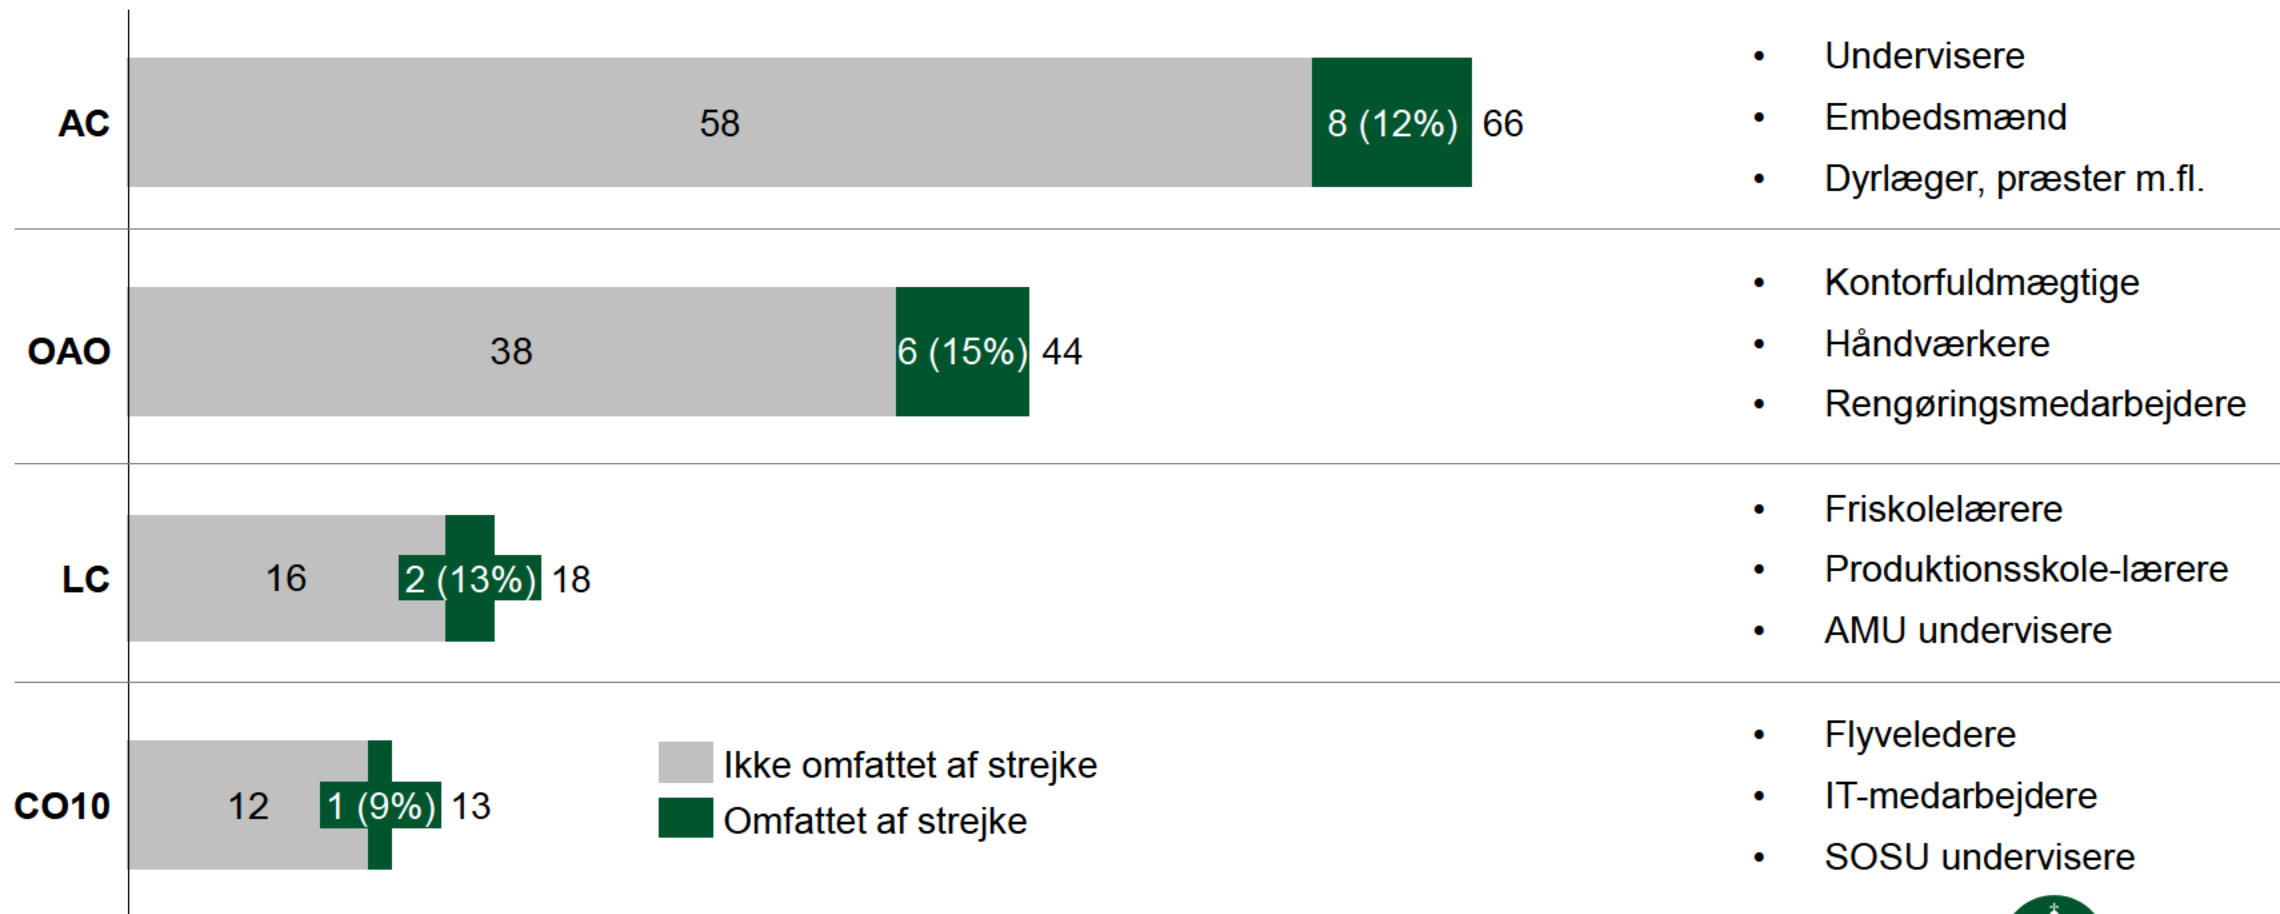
AC
58
8 (12%)
66

• Undervisere
• Embedsmænd
• Dyrlæger, præster m.fl.

OAO
38
6 (15%)
44

• Kontorfuldmægtige
• Håndværkere
• Rengøringsmedarbejdere

LC
16
2 (13%)
18

• Friskolelærere
• Produktionsskole-lærere
• AMU undervisere

CO10
12
1 (9%)
13

Ikke omfattet af strejke
Omfattet af strejke

• Flyveledere
• IT-medarbejdere
• SOSU undervisere